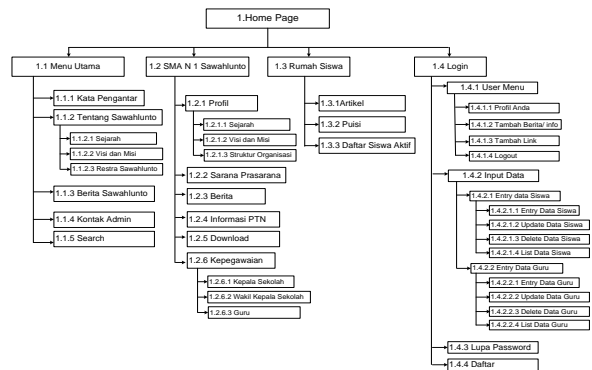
1.Home Page

1.1 Menu Utama

1.1.1 Kata Pengantar

1.1.2 Tentang Sawahlunto

1.1.2.1 Sejarah

1.1.2.2 Visi dan Misi

1.1.2.3 Restra Sawahlunto

1.1.3 Berita Sawahlunto

1.1.4 Kontak Admin

1.1.5 Search

1.2 SMA N 1 Sawahlunto

1.2.1 Profil

1.2.1.1 Sejarah

1.2.1.2 Visi dan Misi

1.2.1.3 Struktur Organisasi

1.2.2 Sarana Prasarana

1.2.3 Berita

1.2.4 Informasi PTN

1.2.5 Download

1.2.6 Kepegawaian

1.2.6.1 Kepala Sekolah

1.2.6.2 Wakil Kepala Sekolah

1.2.6.3 Guru

1.3 Rumah Siswa

1.3.1Artikel

1.3.2 Puisi

1.3.3 Daftar Siswa Aktif

1.4 Login

1.4.1 User Menu

1.4.1.1 Profil Anda

1.4.1.2 Tambah Berita/ info

1.4.1.3 Tambah Link

1.4.1.4 Logout

1.4.2 Input Data

1.4.2.1 Entry data Siswa

1.4.2.1.1 Entry Data Siswa

1.4.2.1.2 Update Data Siswa

1.4.2.1.3 Delete Data Siswa

1.4.2.1.4 List Data Siswa

1.4.2.2 Entry Data Guru

1.4.2.2.1 Entry Data Guru

1.4.2.2.2 Update Data Guru

1.4.2.2.3 Delete Data Guru

1.4.2.2.4 List Data Guru

1.4.3 Lupa Password

1.4.4 Daftar